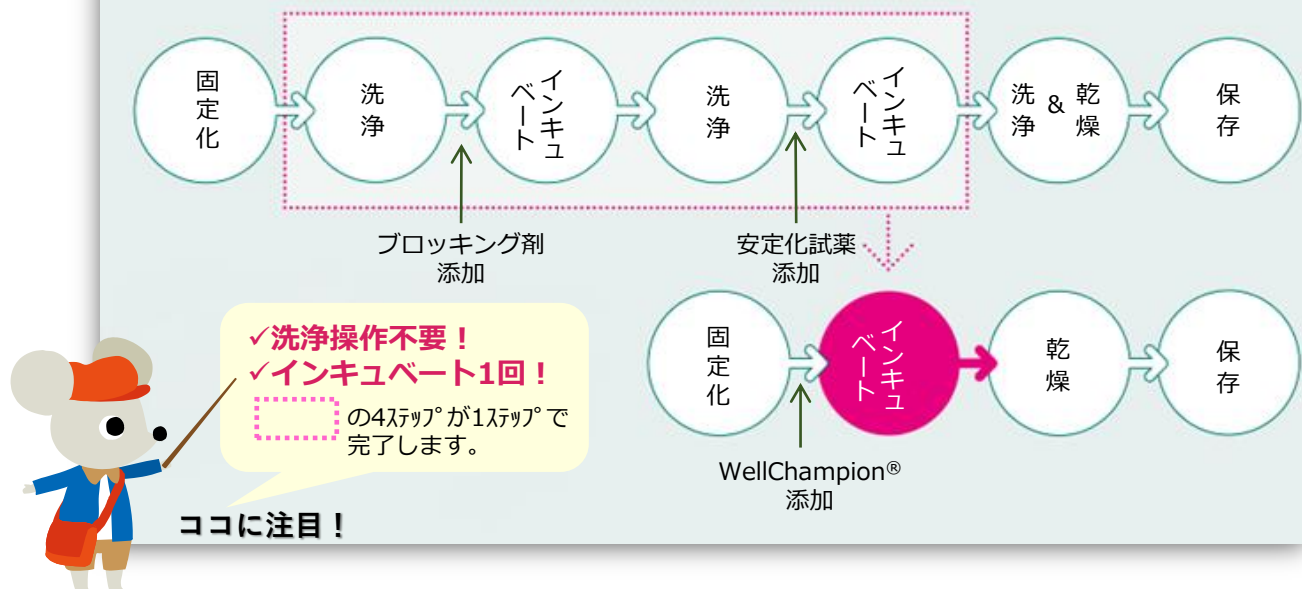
固定化

洗浄

インキュベート

洗浄

インキュベート

洗浄 & 乾燥

保存

ブロッキング剤添加

安定化試薬添加

固定化

インキュベート

乾燥

保存

WellChampion®添加

✓洗浄操作不要！
✓インキュベート1回！
の4ｽﾃｯﾌﾟが1ｽﾃｯﾌﾟで完了します。

ココに注目！